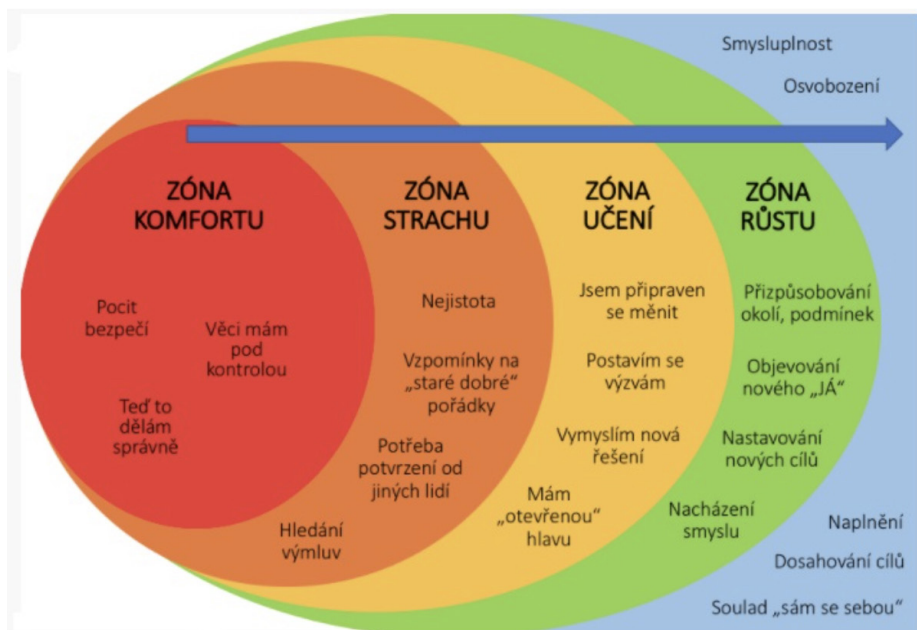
Smysluplnost

Osvobození

ZÓNA KOMFORTU

ZÓNA STRACHU

ZÓNA UČENÍ

ZÓNA RŮSTU

Pocit bezpečí

Věci mám pod kontrolou

Teď to dělám správně

Nejistota

Vzpomínky na „staré dobré“ pořádky

Potřeba potvrzení od jiných lidí

Hledání výmluv

Jsem připraven se měnit

Postavím se výzvám

Vymyslím nová řešení

Mám „otevřenou“ hlavu

Přizpůsobování okolí, podmínek

Objevování nového „JÁ“

Nastavování nových cílů

Nacházení smyslu

Naplnění

Dosahování cílů

Soulad „sám se sebou“